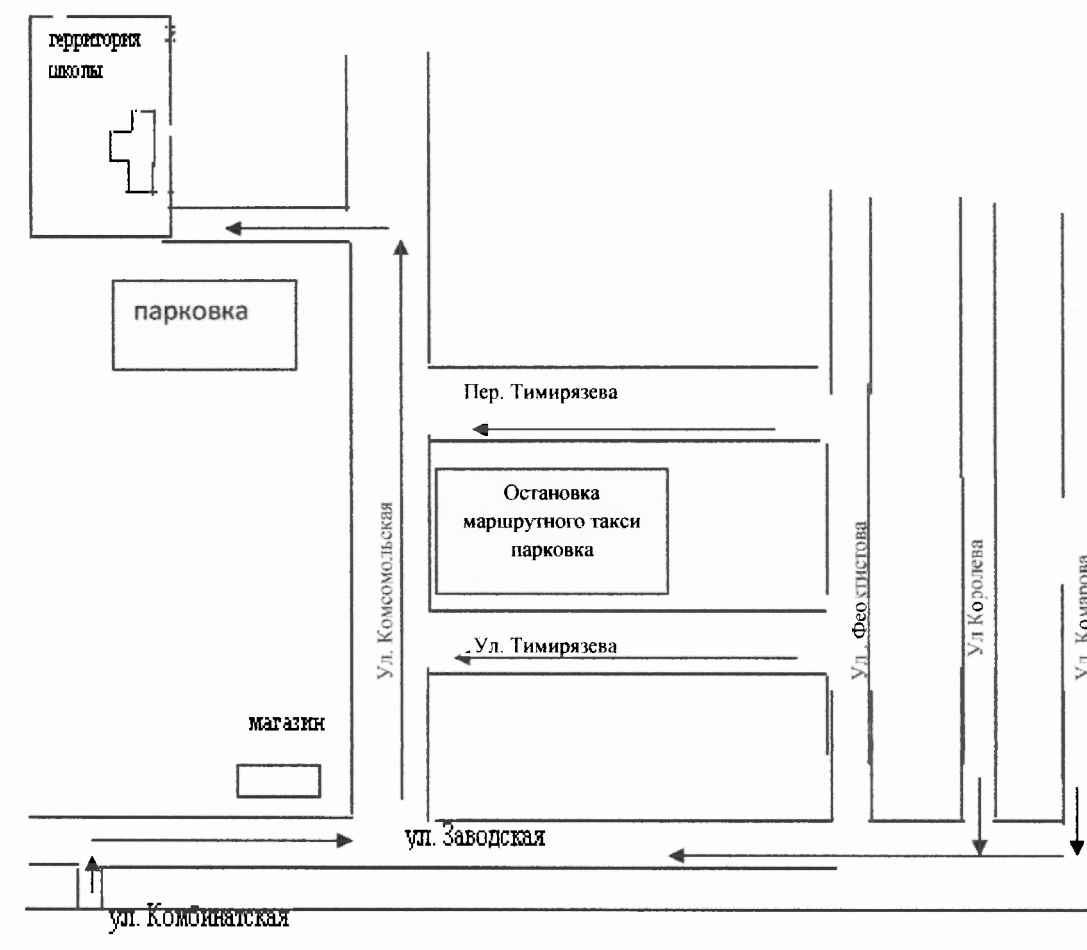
герригория школы

парковка

Пер. Тимирязева

Остановка маршрутного такси парковка

Ул. Комсомольская

Ул. Феоктистова

Ул Королева

Ул. Комарова

Ул. Тимирязева

магазин

ул. Заводская

ул. Комбинатская